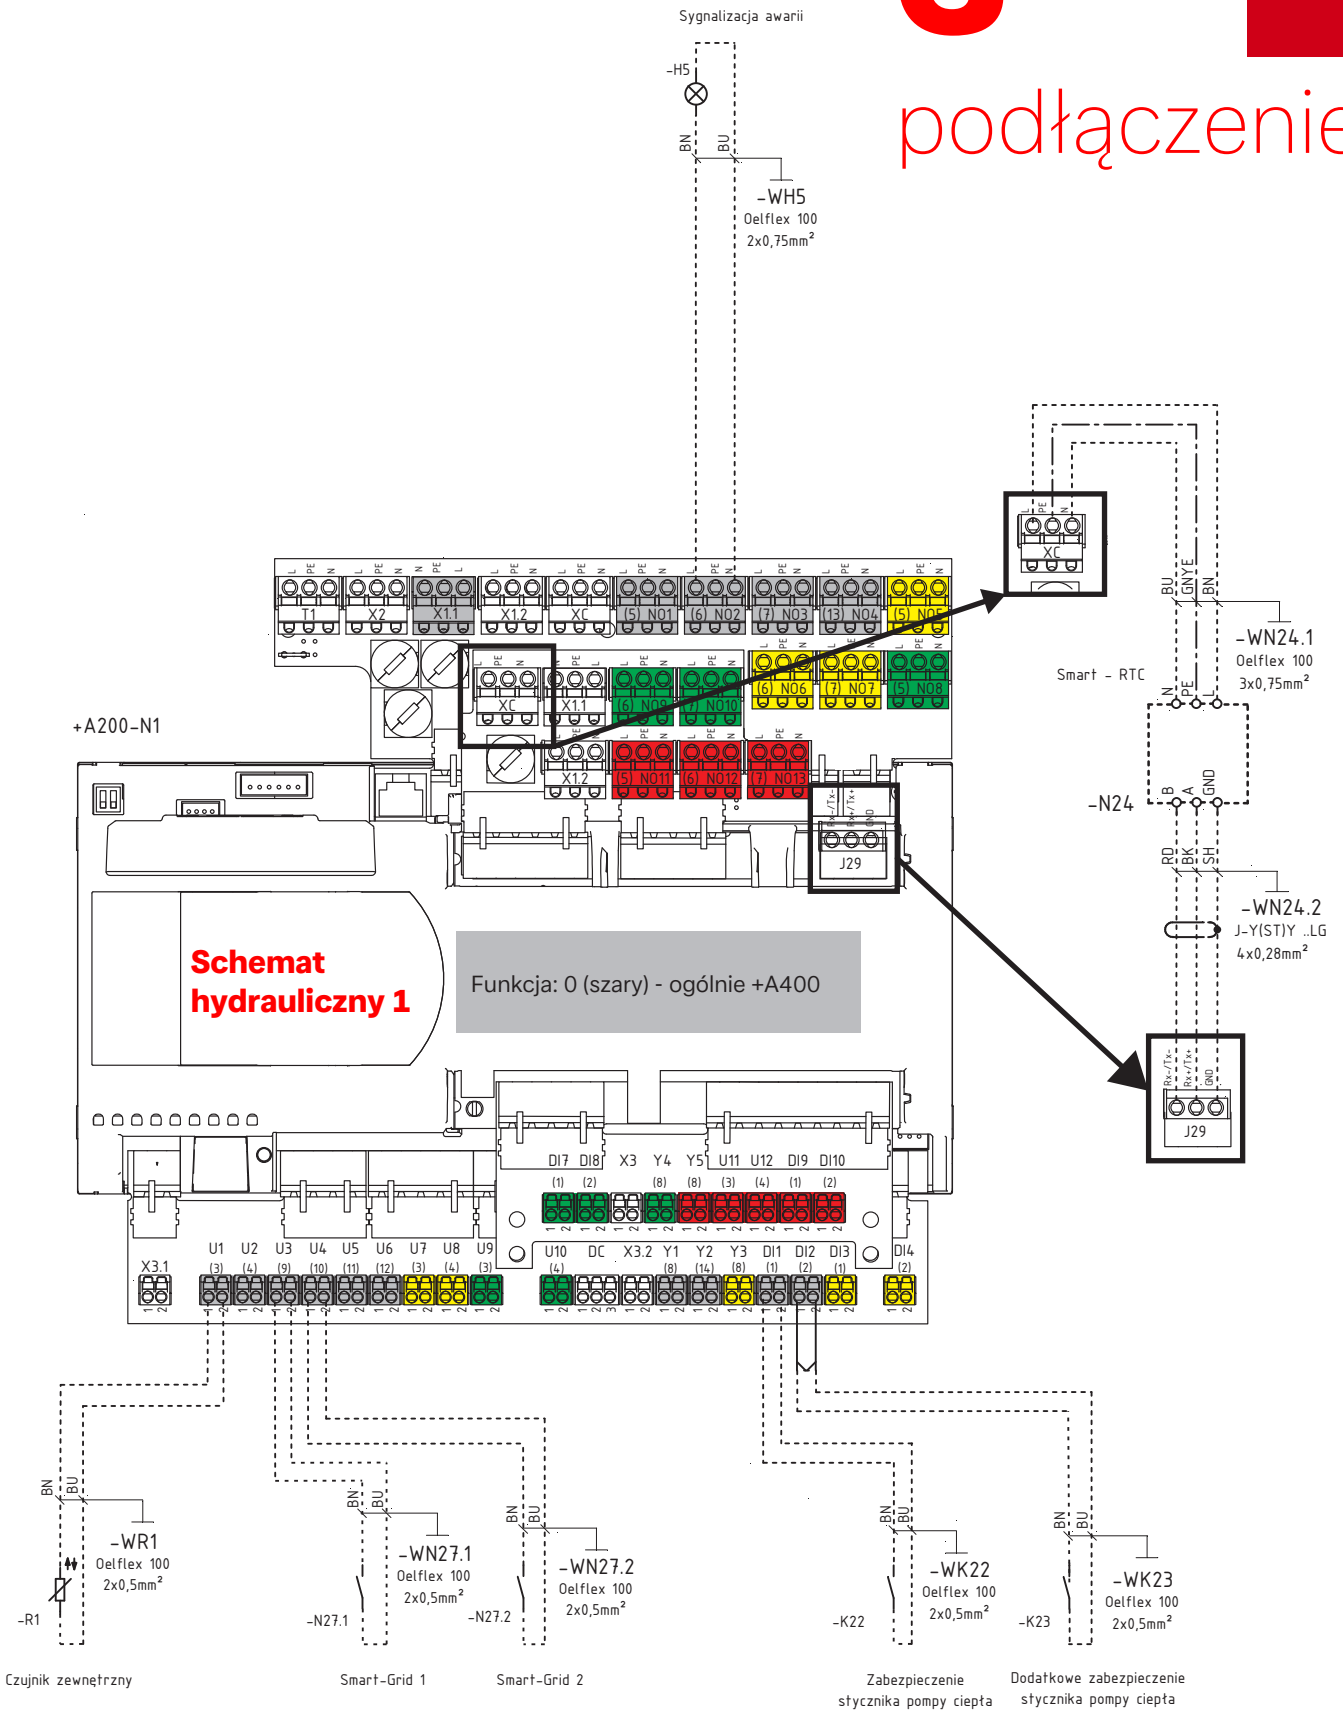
Sygnalizacja awarii

podłączenie

-H5
BN BU
-WH5
Oelflex 100
2x0,75mm²

L PE N
XC

BU GNYE BN
-WN24.1
Oelflex 100
3x0,75mm²

Smart - RTC
N PE L

-N24
B A GND

RD BK SH
-WN24.2
J-Y(ST)Y ..LG
4x0,28mm²

Rx-/Tx- Rx+/Tx+ GND
J29

+A200-N1

L PE N L PE N L PE N L PE N L PE N L PE N L PE N L PE N L PE N L PE N
T1 X2 X1.1 X1.2 XC (5) NO1 (6) NO2 (7) NO3 (13) NO4 (5) NO5
XC X1.1 (6) NO9 (7) NO10 (6) NO6 (7) NO7 (5) NO8
X1.2 (5) NO11 (6) NO12 (7) NO13
Rx-/Tx- Rx+/Tx+ GND
J29

Schemat hydrauliczny 1

Funkcja: 0 (szary) - ogólnie +A400

DI7 DI8 X3 Y4 Y5 U11 U12 DI9 DI10
(1) (2) (8) (8) (3) (4) (1) (2)

X3.1 U1 U2 U3 U4 U5 U6 U7 U8 U9 U10 DC X3.2 Y1 Y2 Y3 DI1 DI2 DI3 DI4
(3) (4) (9) (10) (11) (12) (3) (4) (3) (4) (8) (14) (8) (1) (2) (1) (2)

BN BU
-WR1
Oelflex 100
2x0,5mm²
-R1

BN BU
-WN27.1
Oelflex 100
2x0,5mm²
-N27.1

BN BU
-WN27.2
Oelflex 100
2x0,5mm²
-N27.2

BN BU
-WK22
Oelflex 100
2x0,5mm²
-K22

BN BU
-WK23
Oelflex 100
2x0,5mm²
-K23

Czujnik zewnętrzny

Smart-Grid 1

Smart-Grid 2

Zabezpieczenie stycznika pompy ciepła

Dodatkowe zabezpieczenie stycznika pompy ciepła